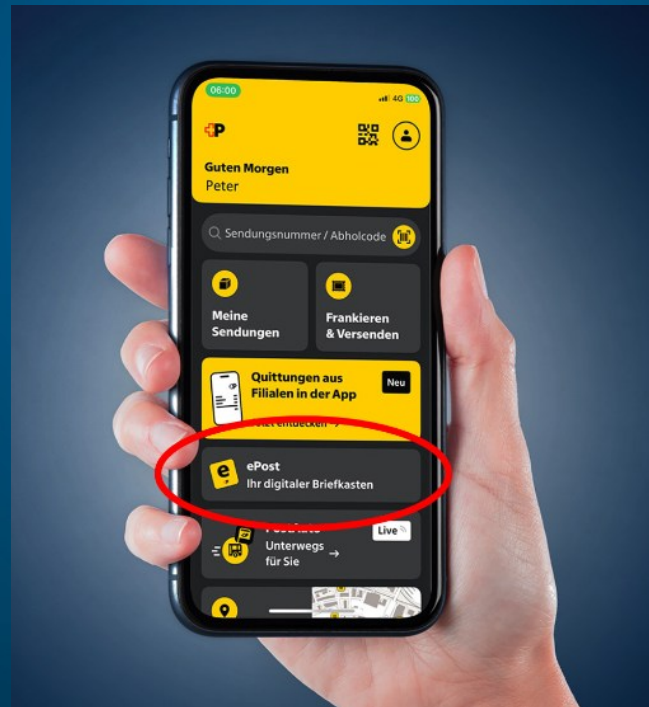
06:00
4G 100

Guten Morgen
Peter

Sendungsnummer / Abholcode

Meine Sendungen

Frankieren & Versenden

Quittungen aus Filialen in der App
Neu
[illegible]etzt entdecken →

e
ePost
Ihr digitaler Briefkasten

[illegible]
Live
Unterwegs für Sie →